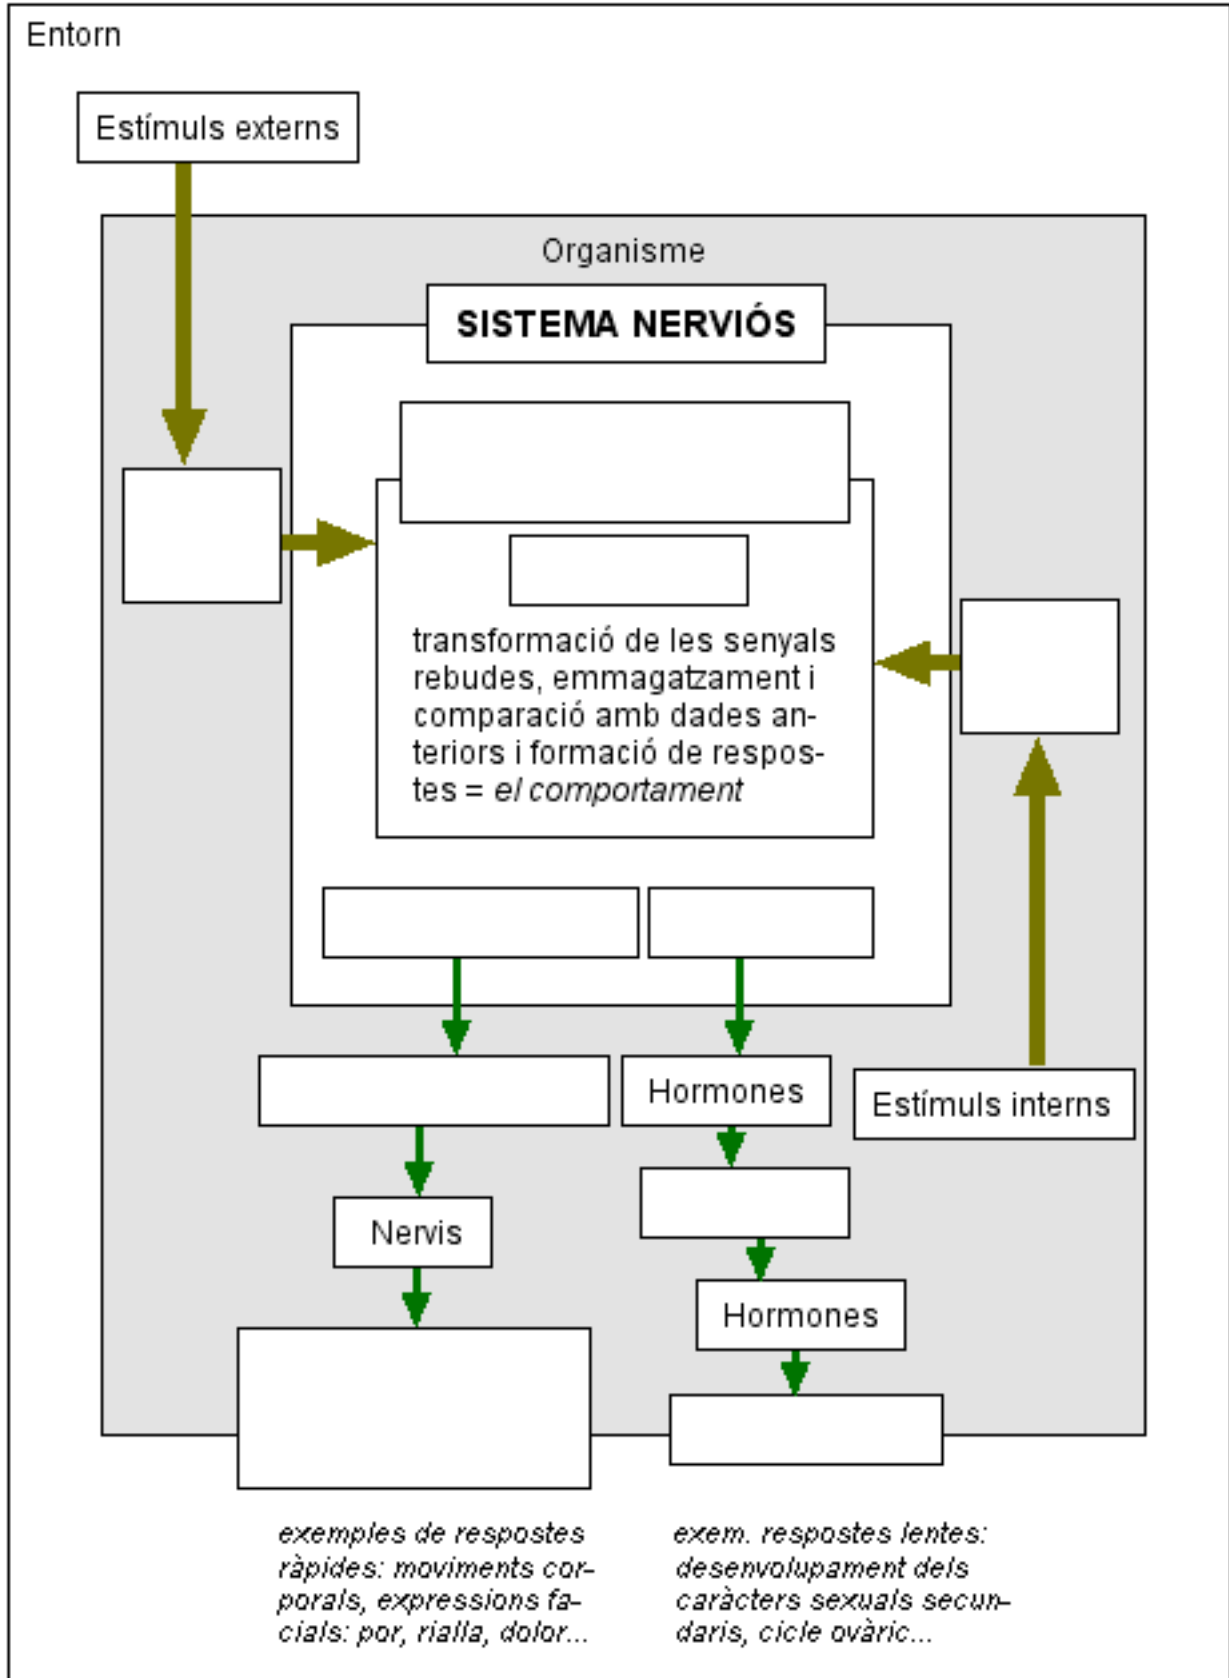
Entorn

Estímuls externs

Organisme

SISTEMA NERVIÓS

transformació de les senyals rebudes, emmagatzament i comparació amb dades anteriors i formació de respostes = *el comportament*

Hormones

Estímuls interns

Nervis

Hormones

*exemples de respostes ràpides: moviments corporals, expressions facials: por, rialla, dolor...*

*exem. respostes lentes: desenvolupament dels caràcters sexuals secundaris, cicle ovàric...*